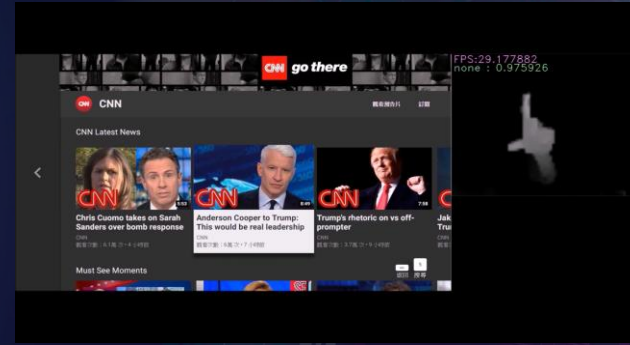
CNN go there

FPS:29.177882
none : 0.975926

CNN

觀看頻道

訂閱

CNN Latest News

CNN
5:13
Chris Cuomo takes on Sarah Sanders over bomb response
CNN
觀看次數：4.1萬次・1小時前

CNN
8:49
Anderson Cooper to Trump: This would be real leadership
CNN
觀看次數：6萬次・7小時前

CNN
7:58
Trump's rhetoric on vs off-prompter
CNN
觀看次數：3.7萬次・9小時前

Jak
Tru

Must See Moments

返回

搜尋